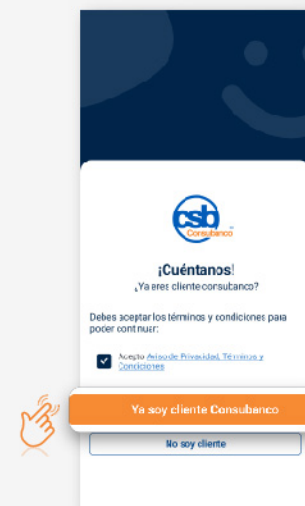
csb
Consubanco

¡Cuéntanos!
¿Ya eres cliente consubanco?

Debes aceptar los términos y condiciones para poder continuar:

Acepto Aviso de Privacidad, Términos y Condiciones

Ya soy cliente Consubanco

No soy cliente